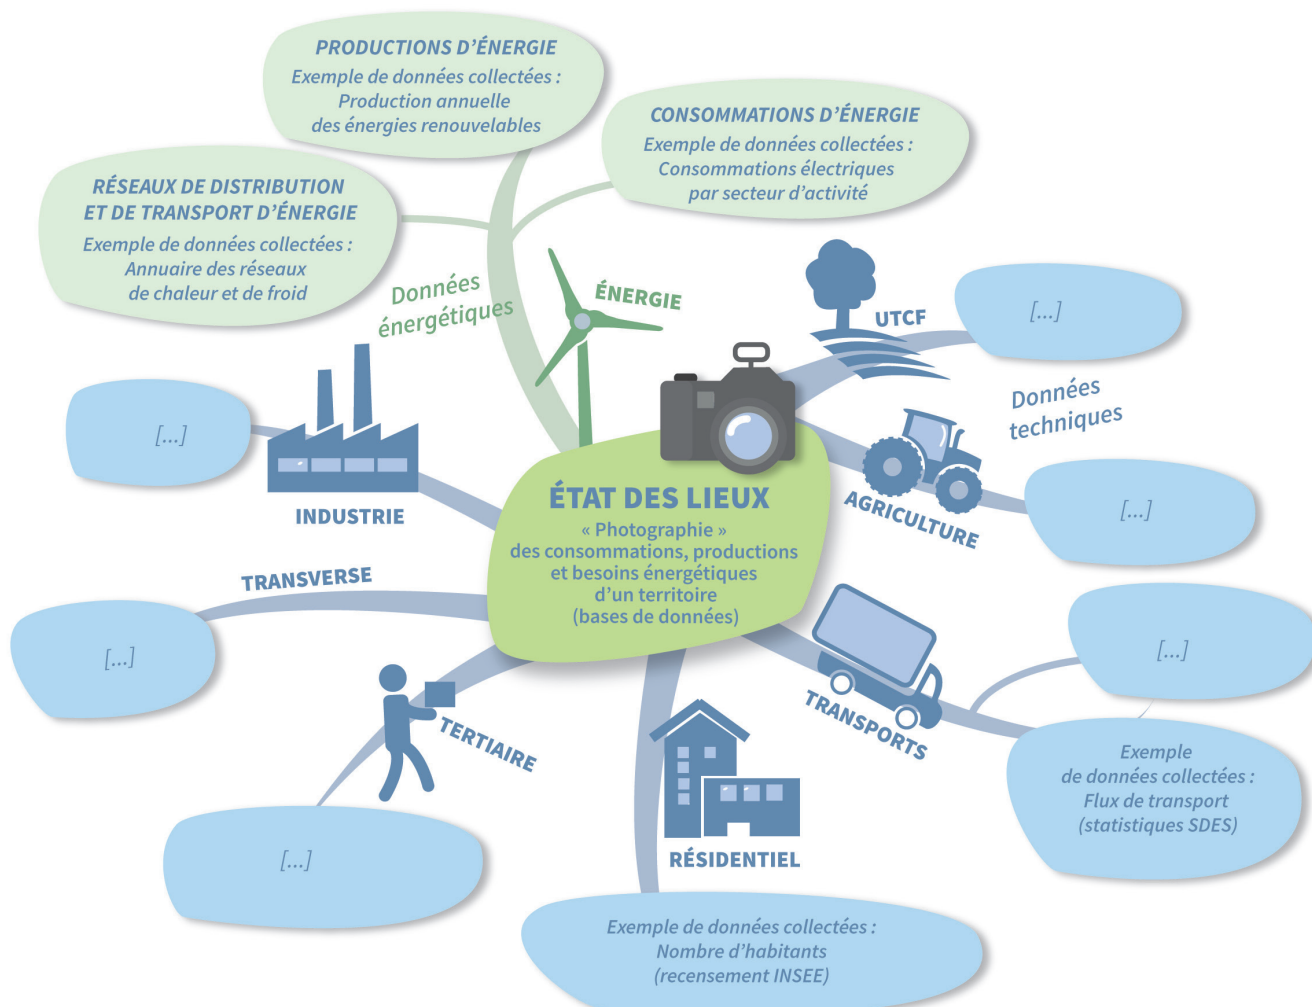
PRODUCTIONS D'ÉNERGIE
Exemple de données collectées : Production annuelle des énergies renouvelables

CONSOMMATIONS D'ÉNERGIE
Exemple de données collectées : Consommations électriques par secteur d'activité

RÉSEAUX DE DISTRIBUTION ET DE TRANSPORT D'ÉNERGIE
Exemple de données collectées : Annuaire des réseaux de chaleur et de froid

Données énergétiques

ÉNERGIE

UTCF

[...]

Données techniques

[...]

INDUSTRIE

AGRICULTURE

[...]

ÉTAT DES LIEUX
« Photographie » des consommations, productions et besoins énergétiques d'un territoire (bases de données)

TRANSVERSE

[...]

[...]

TRANSPORTS

TERTIAIRE

Exemple de données collectées : Flux de transport (statistiques SDES)

[...]

RÉSIDENTIEL

Exemple de données collectées : Nombre d'habitants (recensement INSEE)